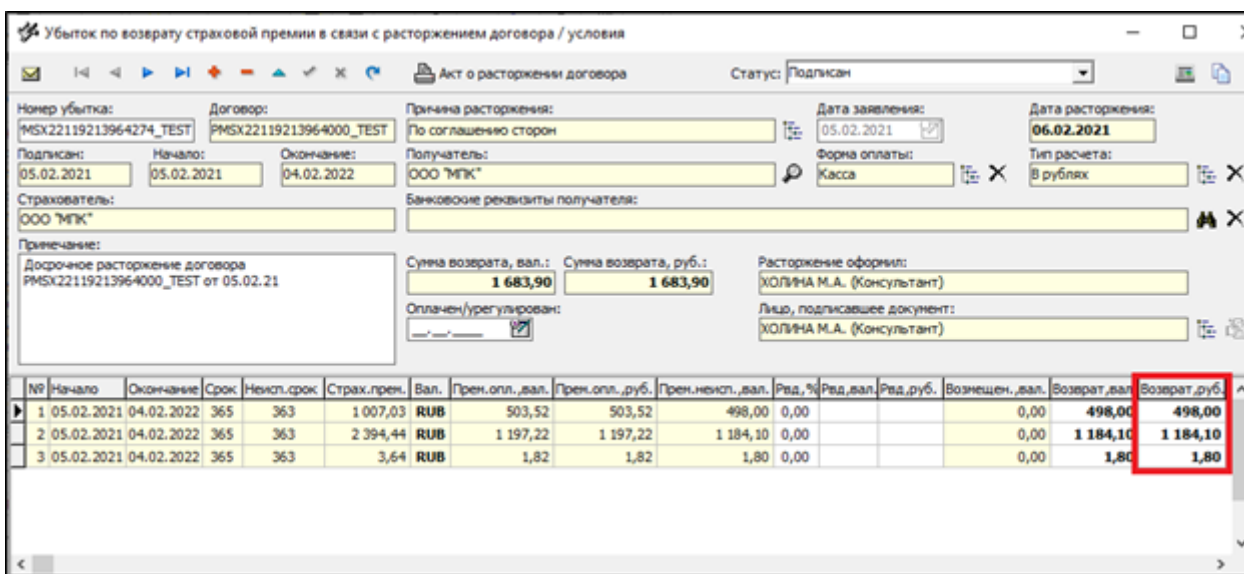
Убыток по возврату страховой премии в связи с расторжением договора / условия

Акт о расторжении договора

Статус: Подписан

Номер убытка: MSX22119213964274_TEST
Договор: PMSX22119213964000_TEST
Причина расторжения: По соглашению сторон
Дата заявления: 05.02.2021
Дата расторжения: 06.02.2021

Подписан: 05.02.2021
Начало: 05.02.2021
Окончание: 04.02.2022
Получатель: ООО "МПК"
Форма оплаты: Касса
Тип расчета: В рублях

Страхователь: ООО "МПК"
Банковские реквизиты получателя:

Примечание:
Досрочное расторжение договора PMSX22119213964000_TEST от 05.02.21

Сумма возврата, вал.: 1 683,90
Сумма возврата, руб.: 1 683,90
Расторжение оформил: ХОЛИНА М.А. (Консультант)

Оплачен/урегулирован: __.__.____
Лицо, подписавшее документ: ХОЛИНА М.А. (Консультант)

| № | Начало | Окончание | Срок | Неисп.срок | Страх.прем. | Вал. | Прем.опл.,вал. | Прем.опл.,руб. | Прем.неисп.,вал. | Рвд,% | Рвд,вал. | Рвд,руб. | Возмещен.,вал. | Возврат,вал | Возврат,руб. |
|---|---|---|---|---|---|---|---|---|---|---|---|---|---|---|---|
| 1 | 05.02.2021 | 04.02.2022 | 365 | 363 | 1 007,03 | RUB | 503,52 | 503,52 | 498,00 | 0,00 | | | 0,00 | 498,00 | 498,00 |
| 2 | 05.02.2021 | 04.02.2022 | 365 | 363 | 2 394,44 | RUB | 1 197,22 | 1 197,22 | 1 184,10 | 0,00 | | | 0,00 | 1 184,10 | 1 184,10 |
| 3 | 05.02.2021 | 04.02.2022 | 365 | 363 | 3,64 | RUB | 1,82 | 1,82 | 1,80 | 0,00 | | | 0,00 | 1,80 | 1,80 |